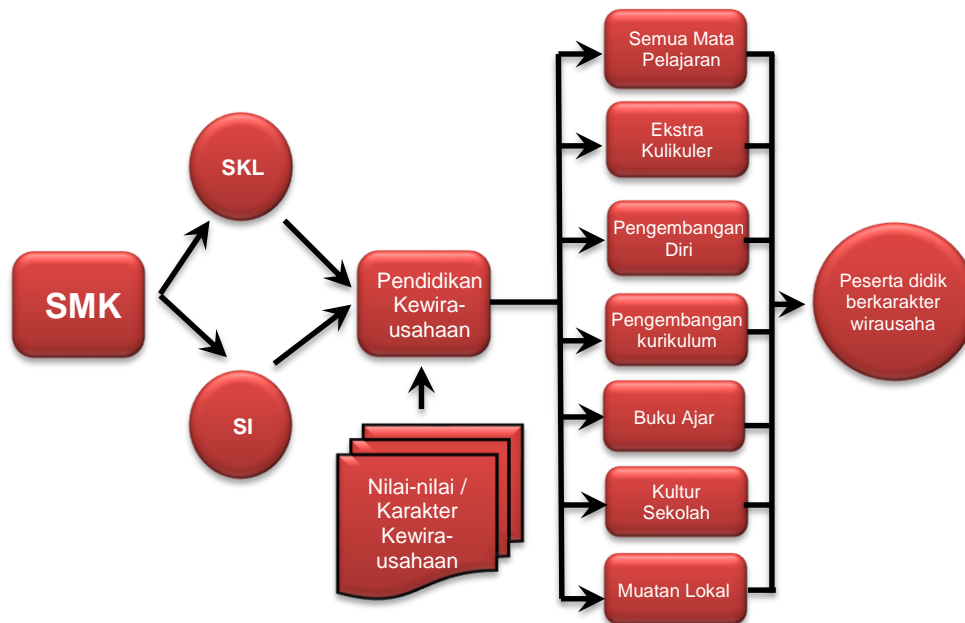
SMK

SKL

SI

Pendidikan Kewira-usahaan

Nilai-nilai / Karakter Kewira-usahaan

Semua Mata Pelajaran

Ekstra Kulikuler

Pengembangan Diri

Pengembangan kurikulum

Buku Ajar

Kultur Sekolah

Muatan Lokal

Peserta didik berkarakter wirausaha